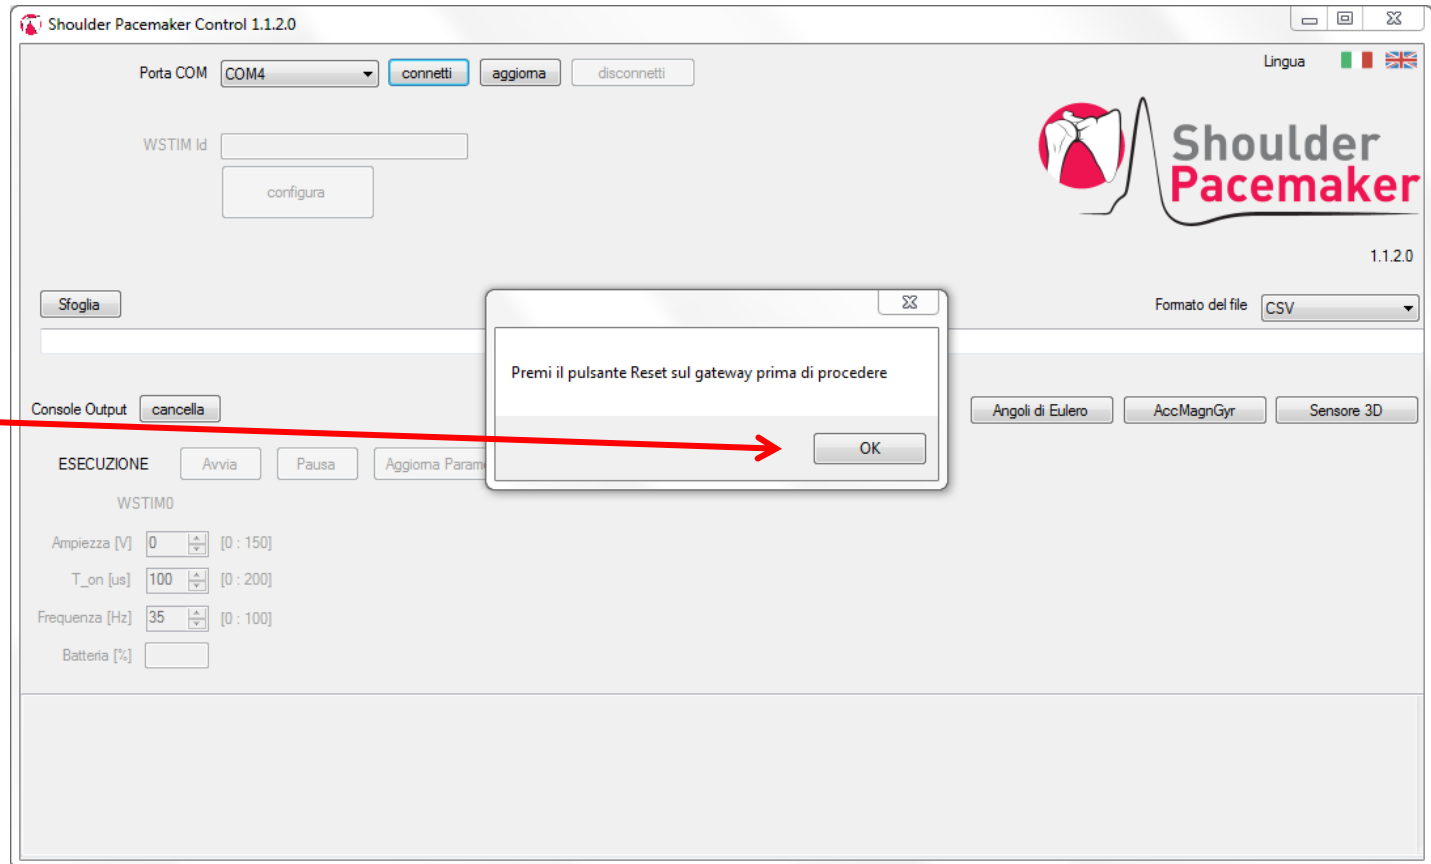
Shoulder Pacemaker Control 1.1.2.0

Porta COM COM4 connetti aggiorna disconnetti

Lingua

WSTIM Id

configura

Shoulder Pacemaker

1.1.2.0

Sfoglia

Formato del file CSV

Premi il pulsante Reset sul gateway prima di procedere

OK

Console Output cancella

Angoli di Eulero AccMagnGyr Sensore 3D

ESECUZIONE Avvia Pausa Aggiorna Param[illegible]

WSTIM0

Ampiezza [V] 0 [0 : 150]

T_on [us] 100 [0 : 200]

Frequenza [Hz] 35 [0 : 100]

Batteria [%]